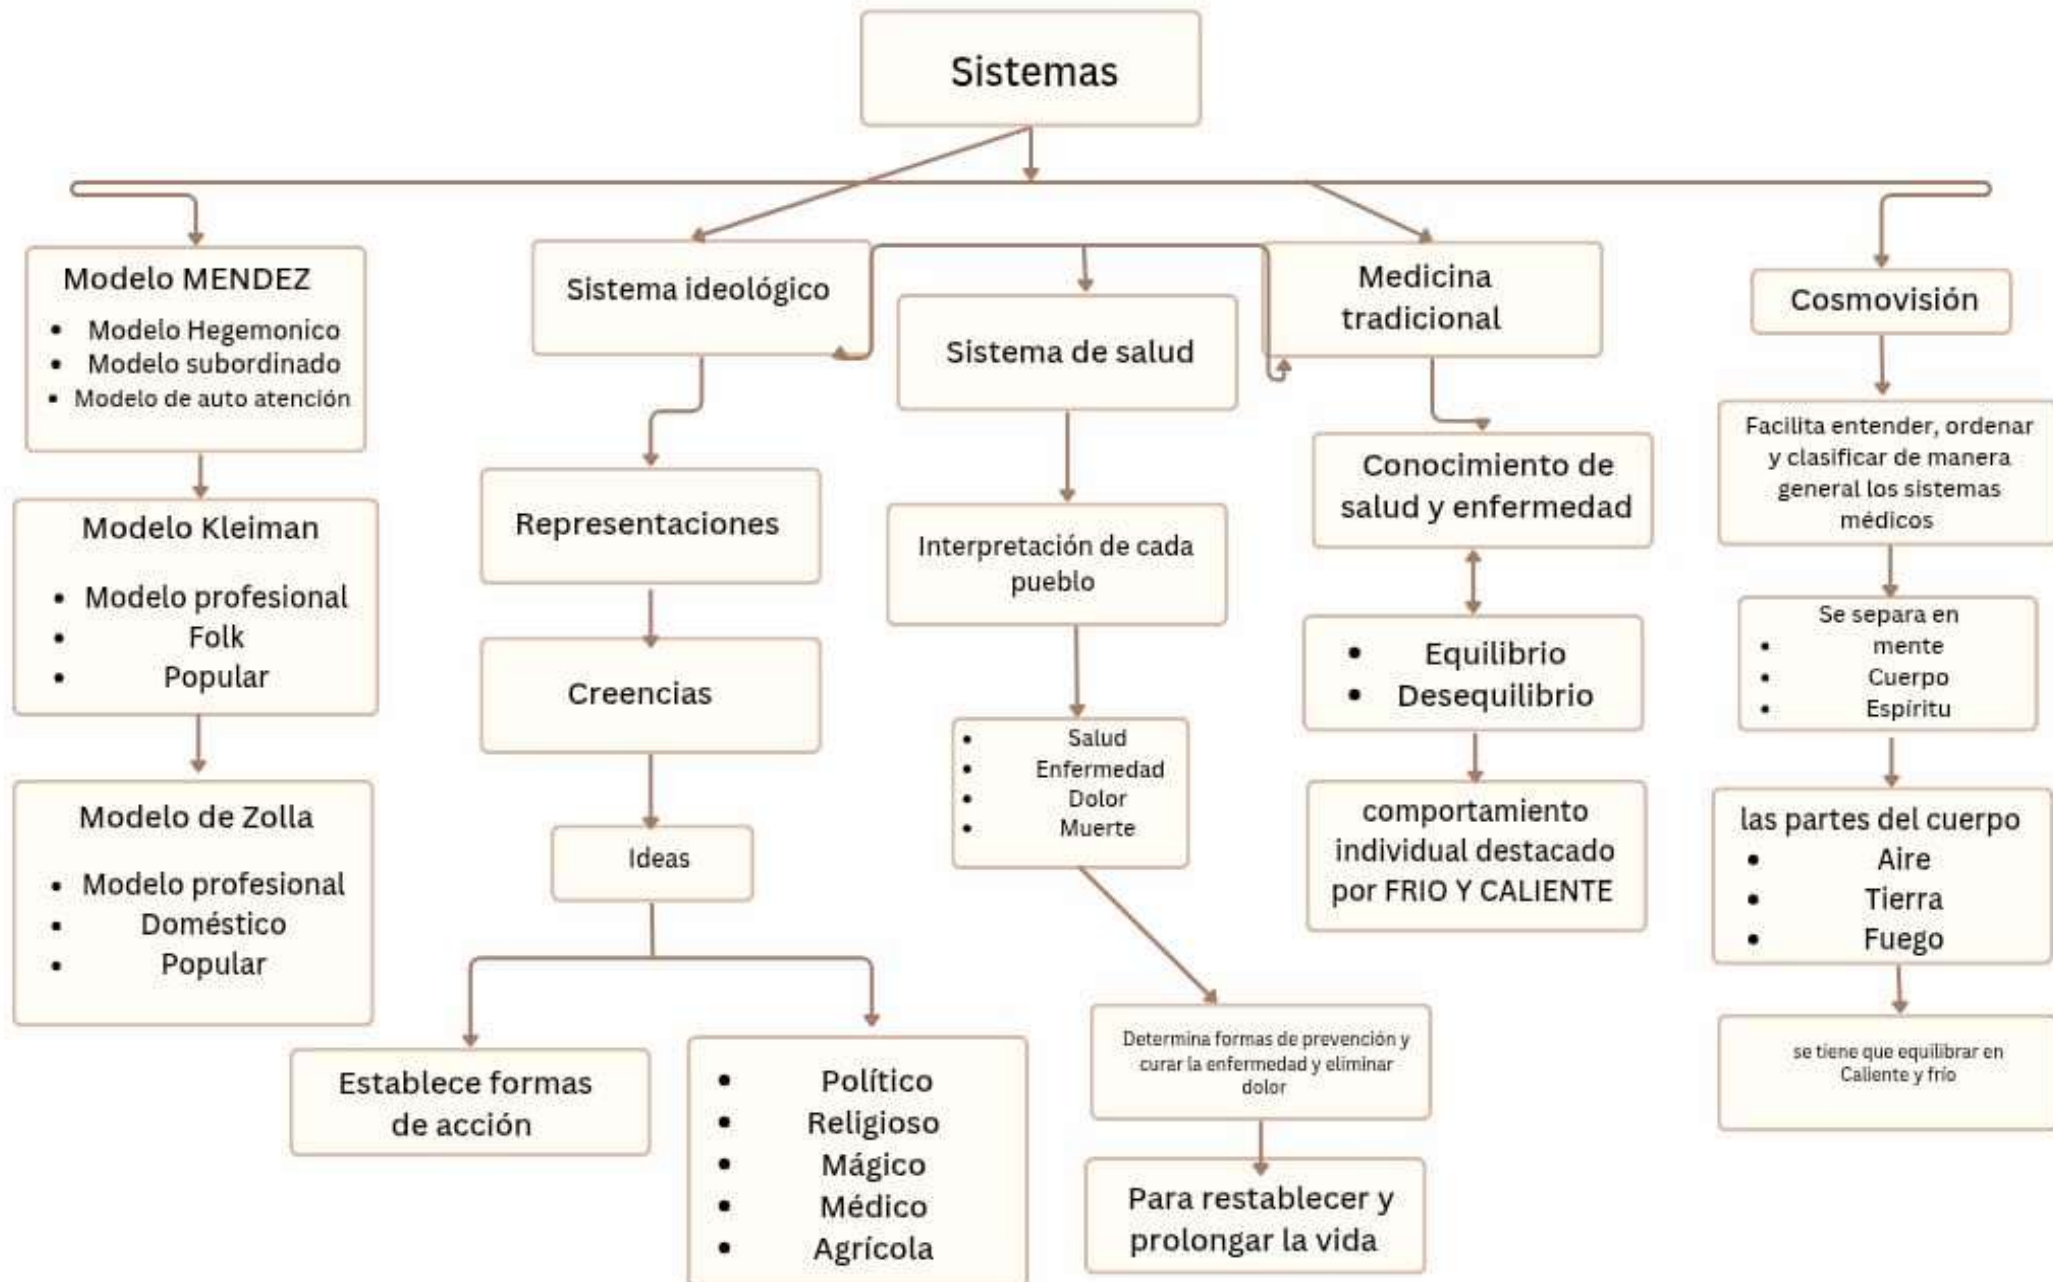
Sistemas

Modelo MENDEZ
- Modelo Hegemonico
- Modelo subordinado
- Modelo de auto atención

Modelo Kleiman
- Modelo profesional
- Folk
- Popular

Modelo de Zolla
- Modelo profesional
- Doméstico
- Popular

Sistema ideológico

Representaciones

Creencias

Ideas

Establece formas de acción

- Político
- Religioso
- Mágico
- Médico
- Agrícola

Sistema de salud

Interpretación de cada pueblo

- Salud
- Enfermedad
- Dolor
- Muerte

Determina formas de prevención y curar la enfermedad y eliminar dolor

Para restablecer y prolongar la vida

Medicina tradicional

Conocimiento de salud y enfermedad

- Equilibrio
- Desequilibrio

comportamiento individual destacado por FRIO Y CALIENTE

Cosmovisión

Facilita entender, ordenar y clasificar de manera general los sistemas médicos

Se separa en
- mente
- Cuerpo
- Espíritu

las partes del cuerpo
- Aire
- Tierra
- Fuego

se tiene que equilibrar en Caliente y frío